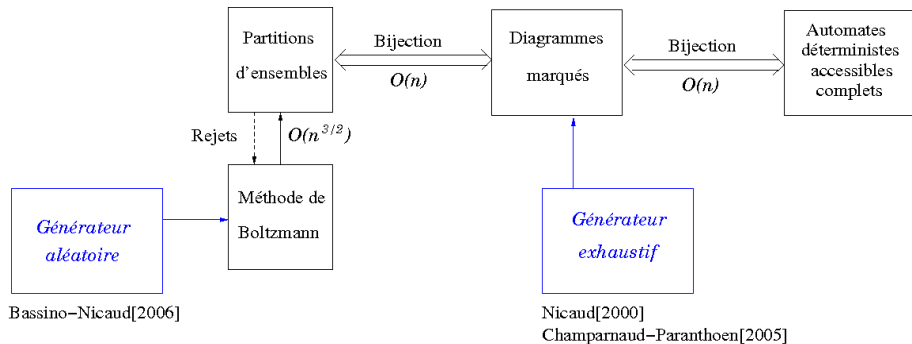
Partitions d'ensembles

Bijection

$O(n)$

Diagrammes marqués

Bijection

$O(n)$

Automates déterministes accessibles complets

Rejets

$O(n^{3/2})$

Générateur aléatoire

Méthode de Boltzmann

Générateur exhaustif

Bassino–Nicaud[2006]

Nicaud[2000]
Champarnaud–Paranthoen[2005]